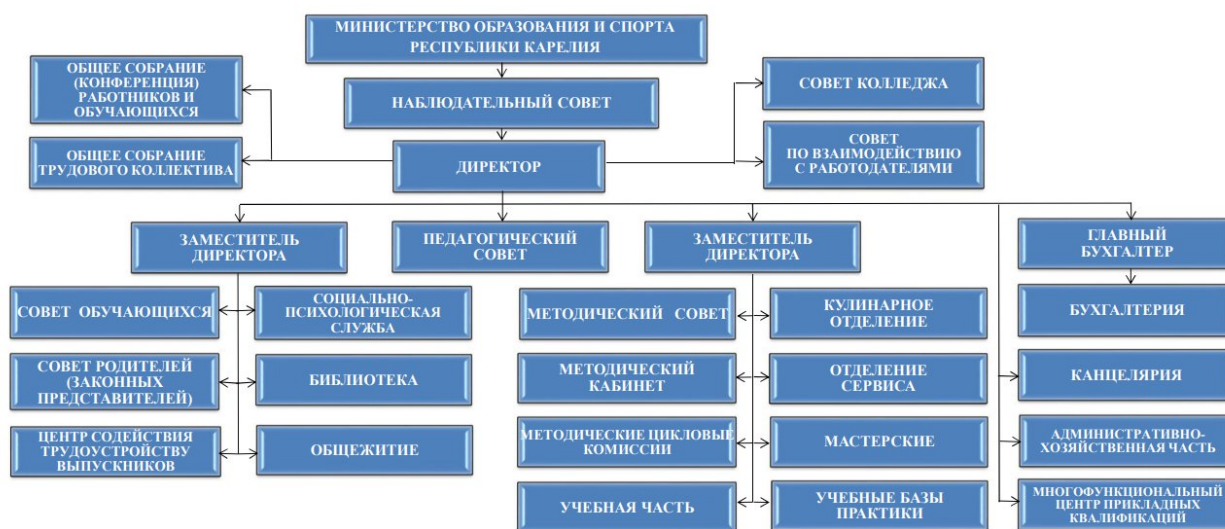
МИНИСТЕРСТВО ОБРАЗОВАНИЯ И СПОРТА РЕСПУБЛИКИ КАРЕЛИЯ

ОБЩЕЕ СОБРАНИЕ (КОНФЕРЕНЦИЯ) РАБОТНИКОВ И ОБУЧАЮЩИХСЯ

НАБЛЮДАТЕЛЬНЫЙ СОВЕТ

СОВЕТ КОЛЛЕДЖА

ОБЩЕЕ СОБРАНИЕ ТРУДОВОГО КОЛЛЕКТИВА

ДИРЕКТОР

СОВЕТ ПО ВЗАИМОДЕЙСТВИЮ С РАБОТОДАТЕЛЯМИ

ЗАМЕСТИТЕЛЬ ДИРЕКТОРА

ПЕДАГОГИЧЕСКИЙ СОВЕТ

ЗАМЕСТИТЕЛЬ ДИРЕКТОРА

ГЛАВНЫЙ БУХГАЛТЕР

СОВЕТ ОБУЧАЮЩИХСЯ

СОЦИАЛЬНО-ПСИХОЛОГИЧЕСКАЯ СЛУЖБА

МЕТОДИЧЕСКИЙ СОВЕТ

КУЛИНАРНОЕ ОТДЕЛЕНИЕ

БУХГАЛТЕРИЯ

СОВЕТ РОДИТЕЛЕЙ (ЗАКОННЫХ ПРЕДСТАВИТЕЛЕЙ)

БИБЛИОТЕКА

МЕТОДИЧЕСКИЙ КАБИНЕТ

ОТДЕЛЕНИЕ СЕРВИСА

КАНЦЕЛЯРИЯ

ЦЕНТР СОДЕЙСТВИЯ ТРУДОУСТРОЙСТВУ ВЫПУСКНИКОВ

ОБЩЕЖИТИЕ

МЕТОДИЧЕСКИЕ ЦИКЛОВЫЕ КОМИССИИ

МАСТЕРСКИЕ

АДМИНИСТРАТИВНО-ХОЗЯЙСТВЕННАЯ ЧАСТЬ

УЧЕБНАЯ ЧАСТЬ

УЧЕБНЫЕ БАЗЫ ПРАКТИКИ

МНОГОФУНКЦИОНАЛЬНЫЙ ЦЕНТР ПРИКЛАДНЫХ КВАЛИФИКАЦИЙ